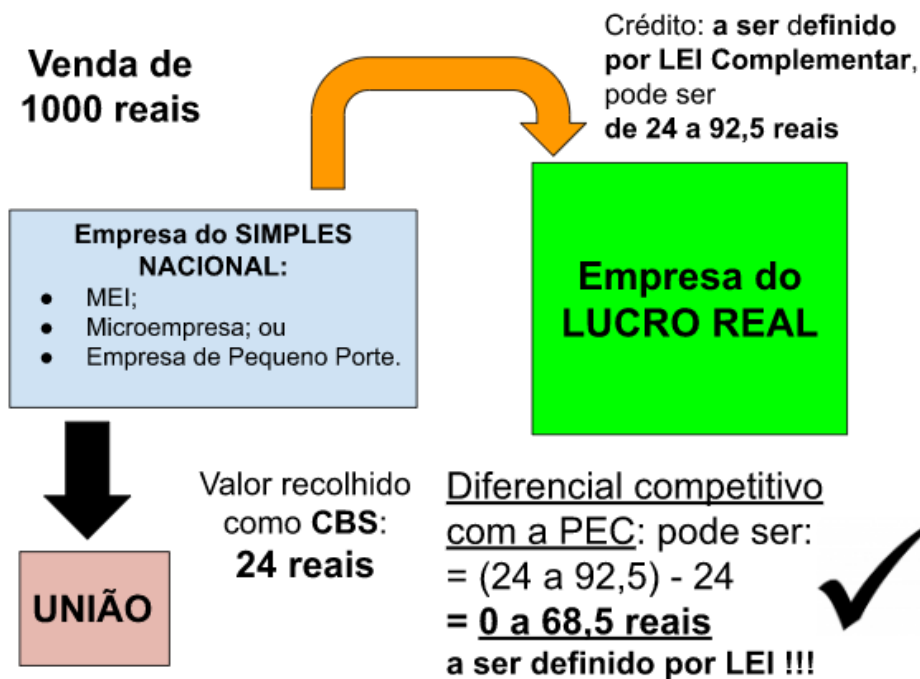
Venda de 1000 reais

Crédito: a ser definido por LEI Complementar, pode ser de 24 a 92,5 reais

Empresa do SIMPLES NACIONAL:
- MEI;
- Microempresa; ou
- Empresa de Pequeno Porte.

Empresa do LUCRO REAL

UNIÃO

Valor recolhido como CBS: 24 reais

Diferencial competitivo com a PEC: pode ser:
= (24 a 92,5) - 24
= 0 a 68,5 reais
a ser definido por LEI !!!